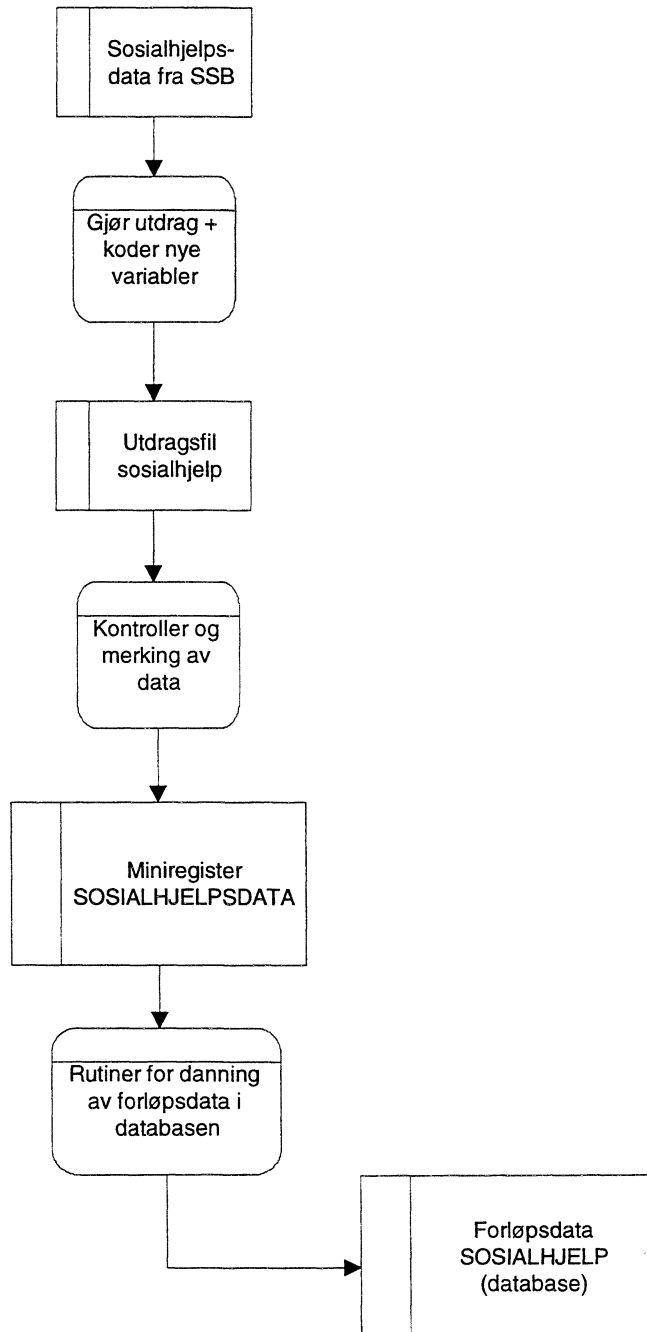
Sosialhjelpsdata fra SSB

Gjør utdrag + koder nye variabler

Utdragsfil sosialhjelp

Kontroller og merking av data

Miniregister SOSIALHJELPSDATA

Rutiner for danning av forløpsdata i databasen

Forløpsdata SOSIALHJELP (database)